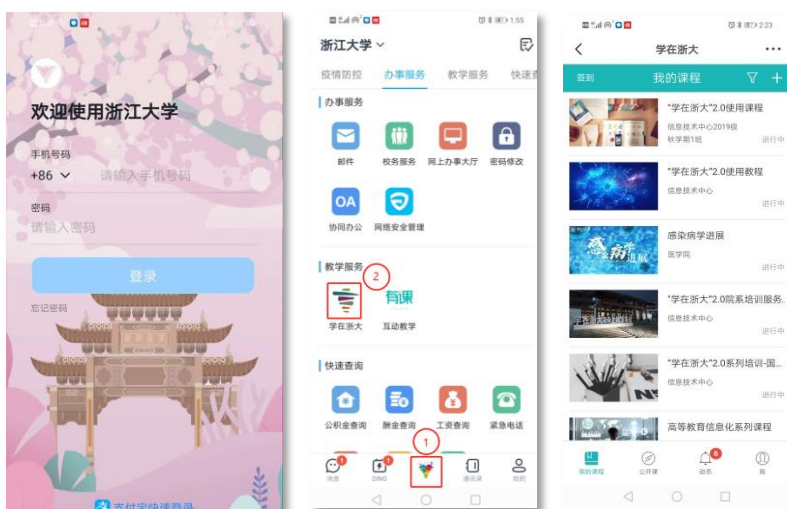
欢迎使用浙江大学

手机号码
+86 请输入手机号码

密码
请输入密码

登录

忘记密码

支付宝快速登录

1:55

浙江大学

疫情防控 办事服务 教学服务 快速查

办事服务

邮件 校务服务 网上办事大厅 密码修改

OA
协同办公 网络安全管理

教学服务

2

学在浙大 有课 互动教学

快速查询

公积金查询 薪金查询 工资查询 紧急电话

1

消息 DING 通讯录 我的

2:23

学在浙大

签到 我的课程

"学在浙大"2.0使用课程
信息技术中心2019级
秋学期1班
进行中

"学在浙大"2.0使用教程
信息技术中心
进行中

感染病学进展
医学院
进行中

"学在浙大"2.0院系培训服务...
信息技术中心
进行中

"学在浙大"2.0系列培训-国...
信息技术中心
进行中

高等教育信息化系列课程

我的课程 公开课 动态 我